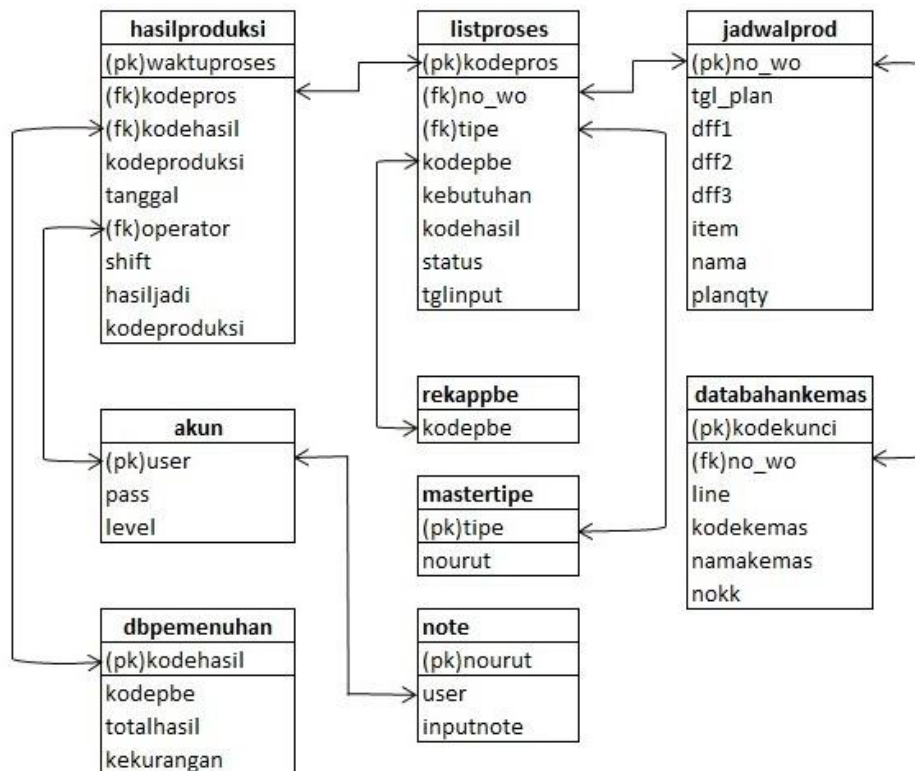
hasilproduksi
(pk)waktuproses
(fk)kodepros
(fk)kodehasil
kodeproduksi
tanggal
(fk)operator
shift
hasiljadi
kodeproduksi

listproses
(pk)kodepros
(fk)no_wo
(fk)tipe
kodepbe
kebutuhan
kodehasil
status
tglinput

jadwalprod
(pk)no_wo
tgl_plan
dff1
dff2
dff3
item
nama
planqty

rekappbe
kodepbe

databahankemas
(pk)kodekunci
(fk)no_wo
line
kodekemas
namakemas
nokk

akun
(pk)user
pass
level

mastertipe
(pk)tipe
nourut

dbpemenuhan
(pk)kodehasil
kodepbe
totalhasil
kekurangan

note
(pk)nourut
user
inputnote